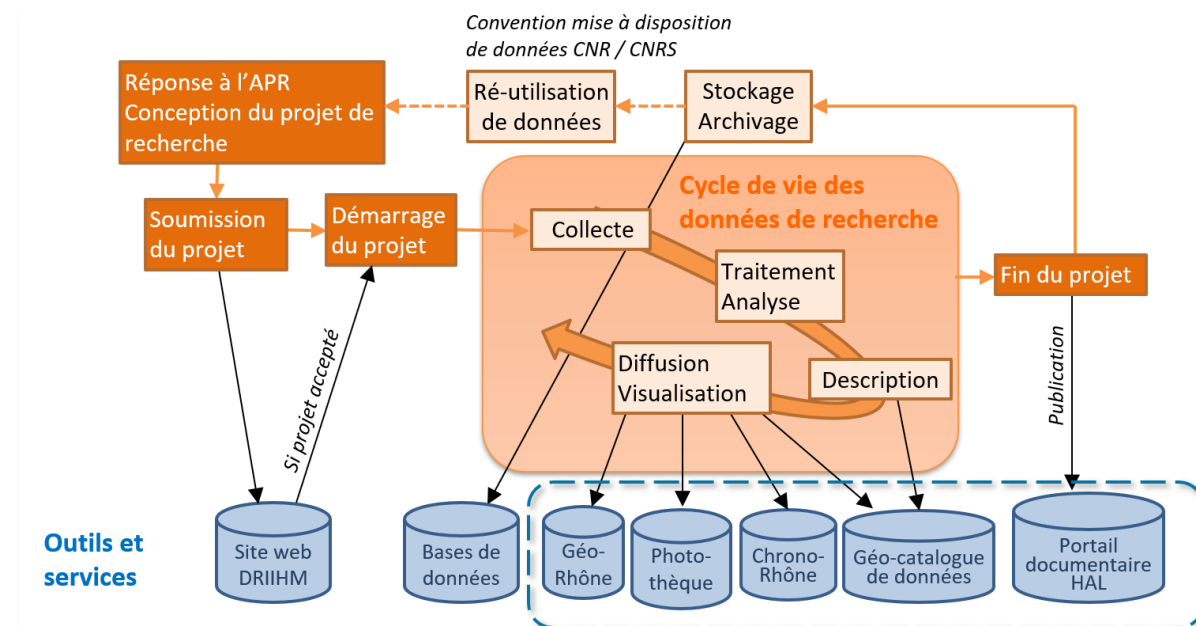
Convention mise à disposition de données CNR / CNRS

Réponse à l'APR Conception du projet de recherche

Ré-utilisation de données

Stockage Archivage

Cycle de vie des données de recherche

Soumission du projet

Démarrage du projet

Collecte

Traitement Analyse

Fin du projet

Diffusion Visualisation

Description

Si projet accepté

Publication

Outils et services

Site web DRIIHM

Bases de données

Géo-Rhône

Photo-thèque

Chrono-Rhône

Géo-catalogue de données

Portail documentaire HAL